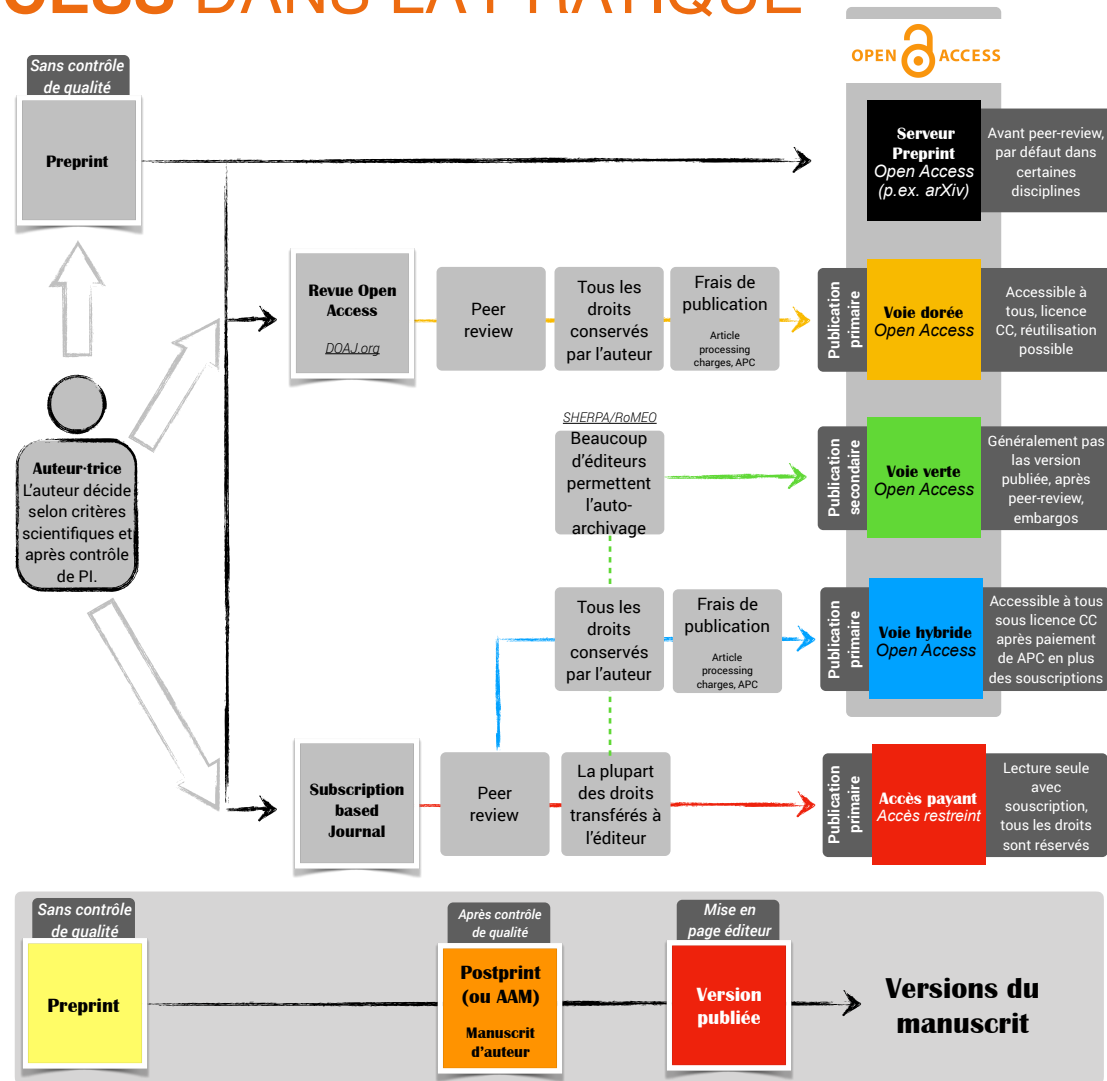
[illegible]CESS DANS LA PRATIQUE

OPEN ACCESS

Sans contrôle de qualité

Preprint

Serveur Preprint Open Access (p.ex. arXiv)

Avant peer-review, par défaut dans certaines disciplines

Revue Open Access

DOAJ.org

Peer review

Tous les droits conservés par l'auteur

Frais de publication

Article processing charges, APC

Publication primaire

Voie dorée Open Access

Accessible à tous, licence CC, réutilisation possible

Auteur·trice
L'auteur décide selon critères scientifiques et après contrôle de PI.

SHERPA/RoMEO

Beaucoup d'éditeurs permettent l'auto-archivage

Publication secondaire

Voie verte Open Access

Généralement pas las version publiée, après peer-review, embargos

Tous les droits conservés par l'auteur

Frais de publication

Article processing charges, APC

Publication primaire

Voie hybride Open Access

Accessible à tous sous licence CC après paiement de APC en plus des souscriptions

Subscription based Journal

Peer review

La plupart des droits transférés à l'éditeur

Publication primaire

Accès payant Accès restreint

Lecture seule avec souscription, tous les droits sont réservés

Sans contrôle de qualité

Preprint

Après contrôle de qualité

Postprint (ou AAM)

Manuscrit d'auteur

Mise en page éditeur

Version publiée

Versions du manuscrit